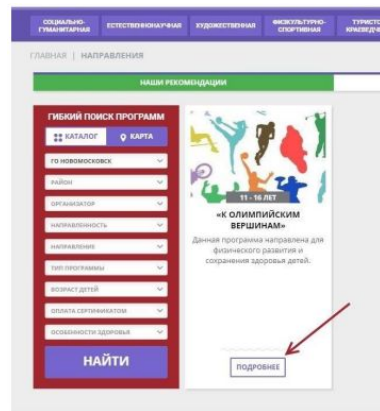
СОЦИАЛЬНО-ГУМАНИТАРНАЯ ЕСТЕСТВЕННОНАУЧНАЯ ХУДОЖЕСТВЕННАЯ ФИЗКУЛЬТУРНО-СПОРТИВНАЯ ТУРИСТСКО-КРАЕВЕД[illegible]

ГЛАВНАЯ | НАПРАВЛЕНИЯ

НАШИ РЕКОМЕНДАЦИИ

ГИБКИЙ ПОИСК ПРОГРАММ

КАТАЛОГ

КАРТА

ГО НОВОМОСКОВСК

РАЙОН

ОРГАНИЗАТОР

НАПРАВЛЕННОСТЬ

НАПРАВЛЕНИЕ

ТИП ПРОГРАММЫ

ВОЗРАСТ ДЕТЕЙ

ОПЛАТА СЕРТИФИКАТОМ

ОСОБЕННОСТИ ЗДОРОВЬЯ

НАЙТИ

11 - 16 ЛЕТ

«К ОЛИМПИЙСКИМ ВЕРШИНАМ»

Данная программа направлена для физического развития и сохранения здоровья детей.

ПОДРОБНЕЕ